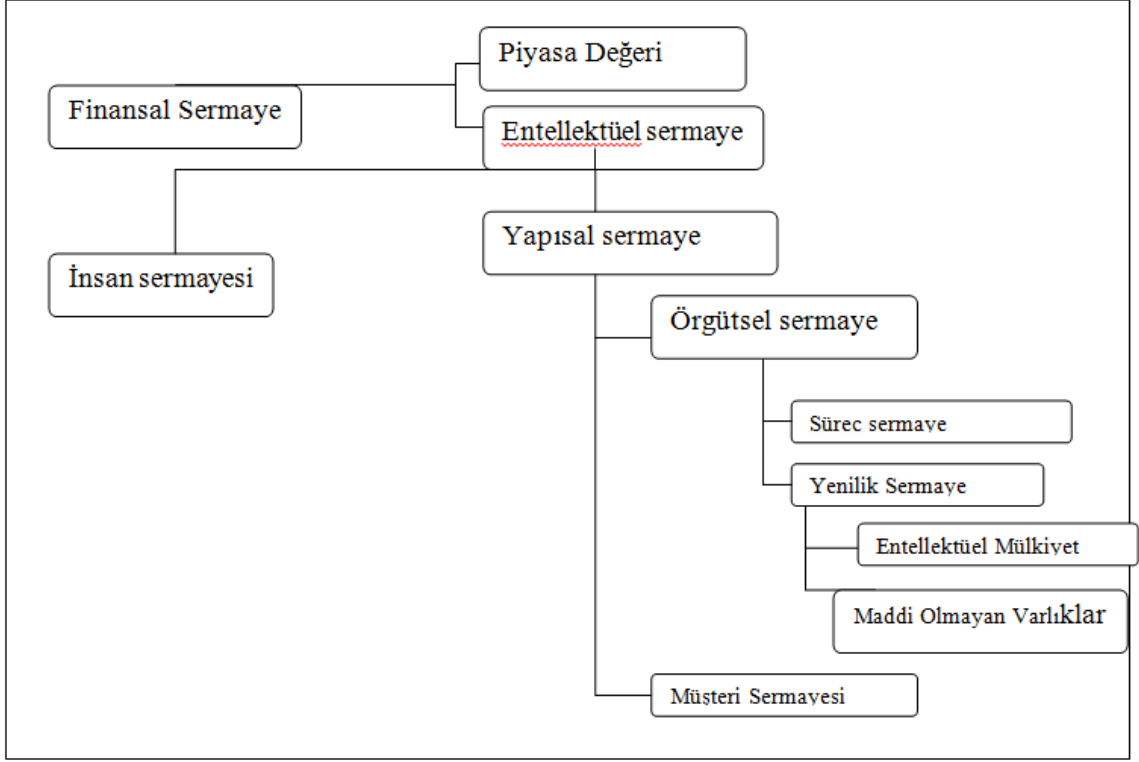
Piyasa Değeri

Finansal Sermaye

Entellektüel sermaye

Yapısal sermaye

İnsan sermayesi

Örgütsel sermaye

Sürec sermaye

Yenilik Sermaye

Entellektüel Mülkiyet

Maddi Olmayan Varlıklar

Müşteri Sermayesi